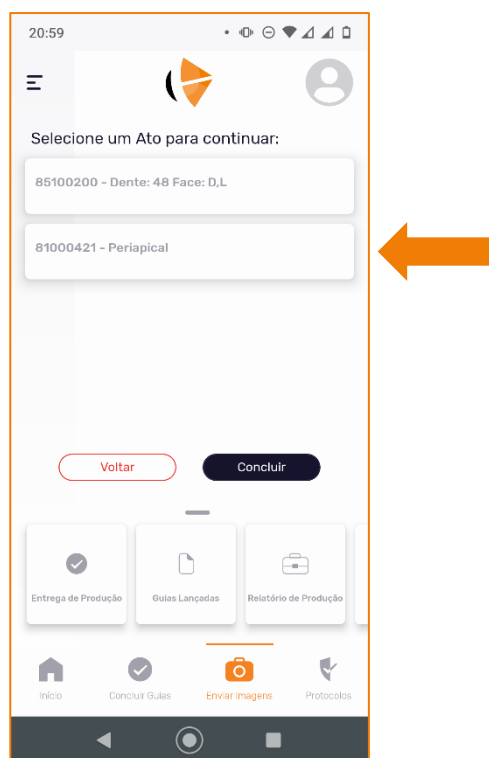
20:59

Selecione um Ato para continuar:

85100200 - Dente: 48 Face: D,L

81000421 - Periapical

Voltar

Concluir

Entrega de Produção

Guias Lançadas

Relatório de Produção

Início

Concluir Guias

Enviar Imagens

Protocolos